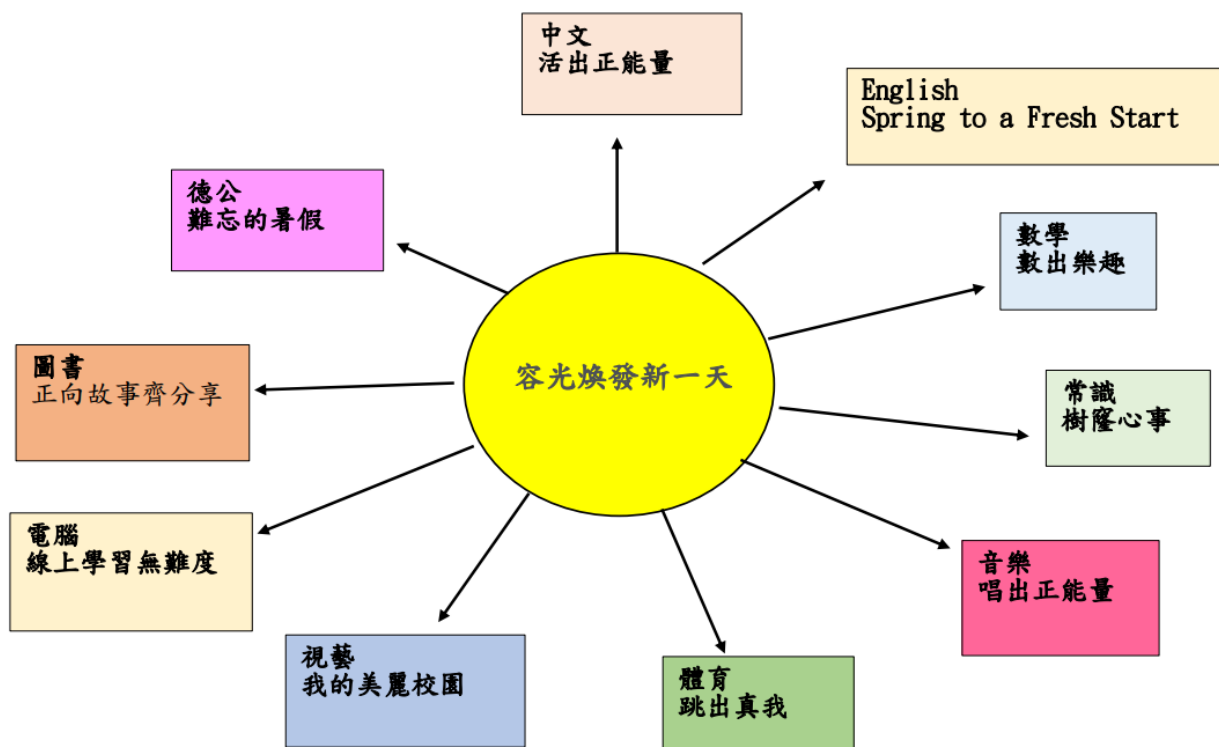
容光煥發新一天

中文
活出正能量

English
Spring to a Fresh Start

數學
數出樂趣

常識
樹窿心事

音樂
唱出正能量

體育
跳出真我

視藝
我的美麗校園

電腦
線上學習無難度

圖書
正向故事齊分享

德公
難忘的暑假